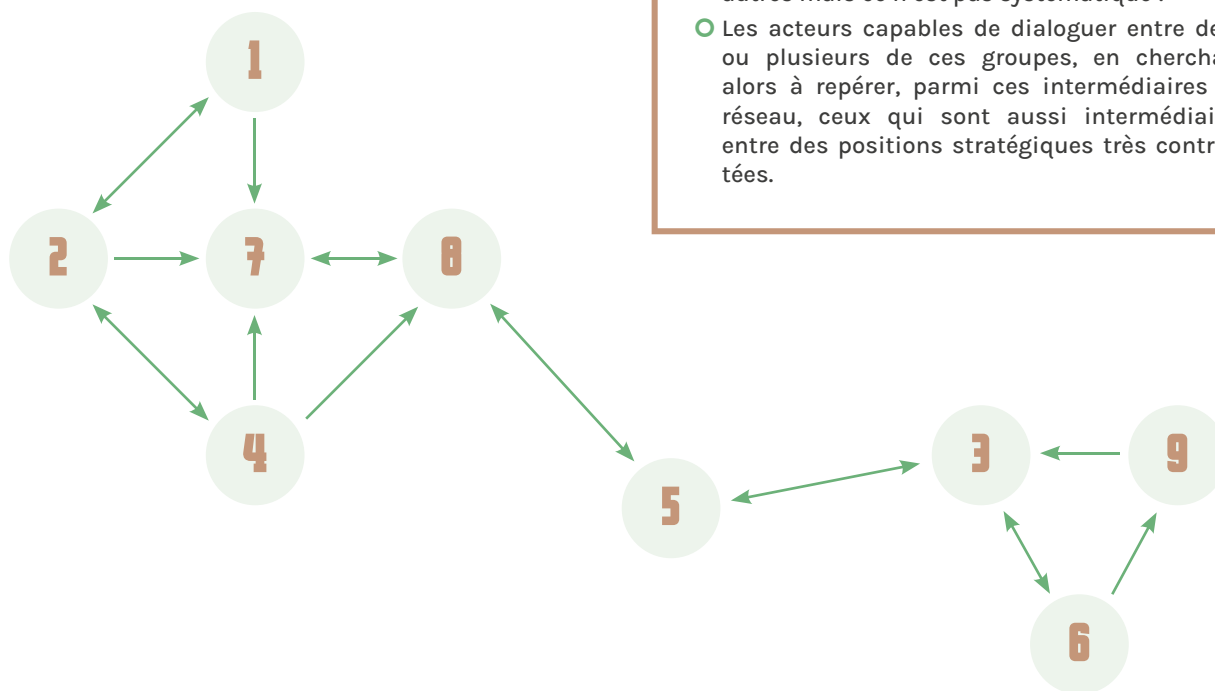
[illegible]

Les acteurs capables de dialoguer entre de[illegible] ou plusieurs de ces groupes, en chercha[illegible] alors à repérer, parmi ces intermédiaires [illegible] réseau, ceux qui sont aussi intermédiai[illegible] entre des positions stratégiques très contr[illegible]tées.

1

2

7

8

4

5

3

9

6